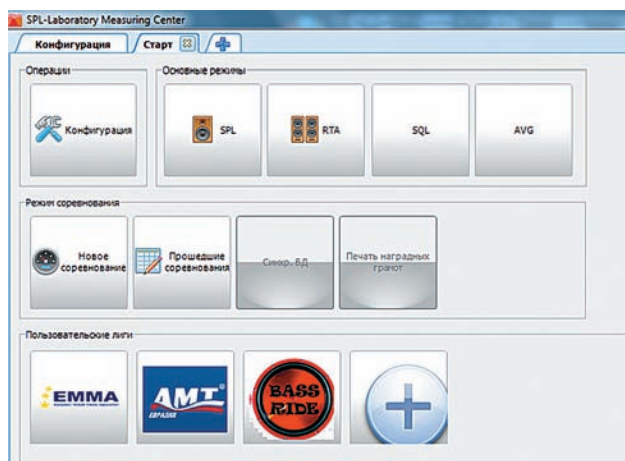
SPL-Laboratory Measuring Center

Конфигурация | Старт

Операции

Конфигурация

Основные режимы

SPL

RTA

SQL

AVG

Режим соревнования

Новое соревнование

Прошедшие соревнования

Синхр. БД

Печать наградных грамот

Пользовательские лиги

EMMA

AMT ЕВРАЗИЯ

BASS RIDE